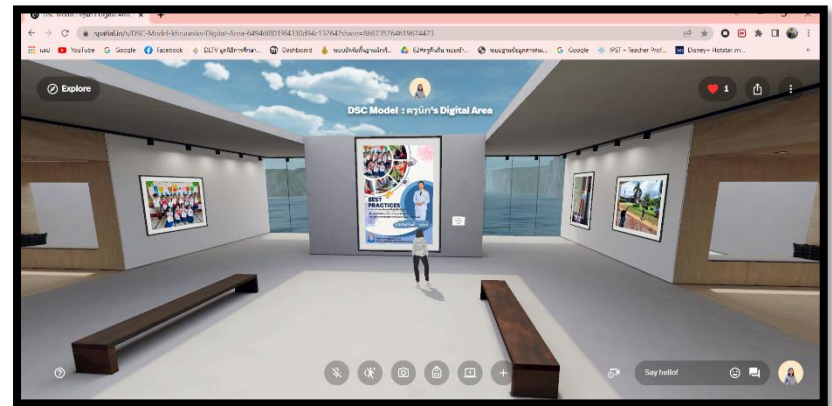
DSC Model : ครูนัท's Digital Area

spatial.io/s/DSC-Model-khrunat-Digital-Area-6494680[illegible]

แอป YouTube Google Facebook DLTV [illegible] Dashboard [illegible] Google IPST - Teacher Prof... Disney+ Hotstar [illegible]

Explore

DSC Model : ครูนัท's Digital Area

1

BEST PRACTICES

Say hello!